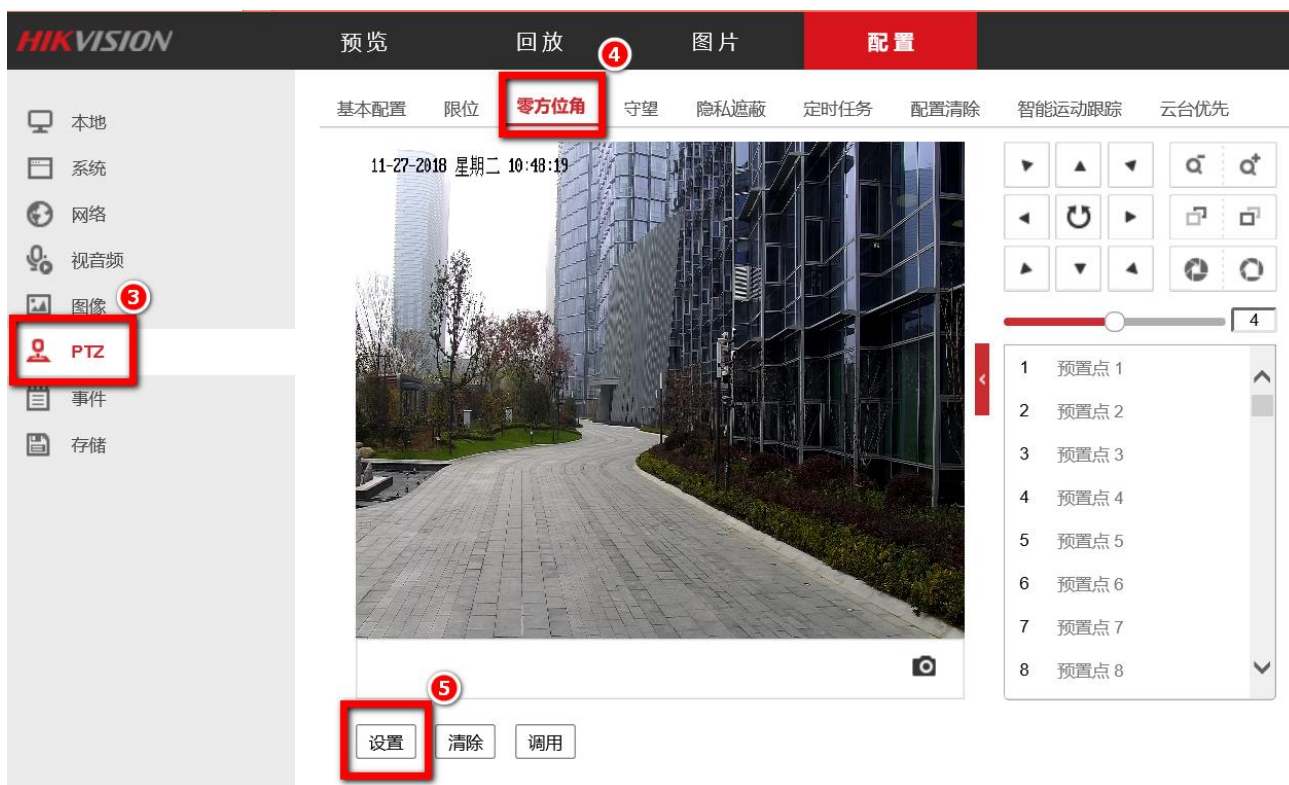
HIKVISION

预览 回放 图片 配置

本地
系统
网络
视音频
图像 3
PTZ
事件
存储

基本配置 限位 零方位角 4 守望 隐私遮蔽 定时任务 配置清除 智能运动跟踪 云台优先

11-27-2018 星期二 10:48:19

4

1 预置点 1
2 预置点 2
3 预置点 3
4 预置点 4
5 预置点 5
6 预置点 6
7 预置点 7
8 预置点 8

5
设置 清除 调用